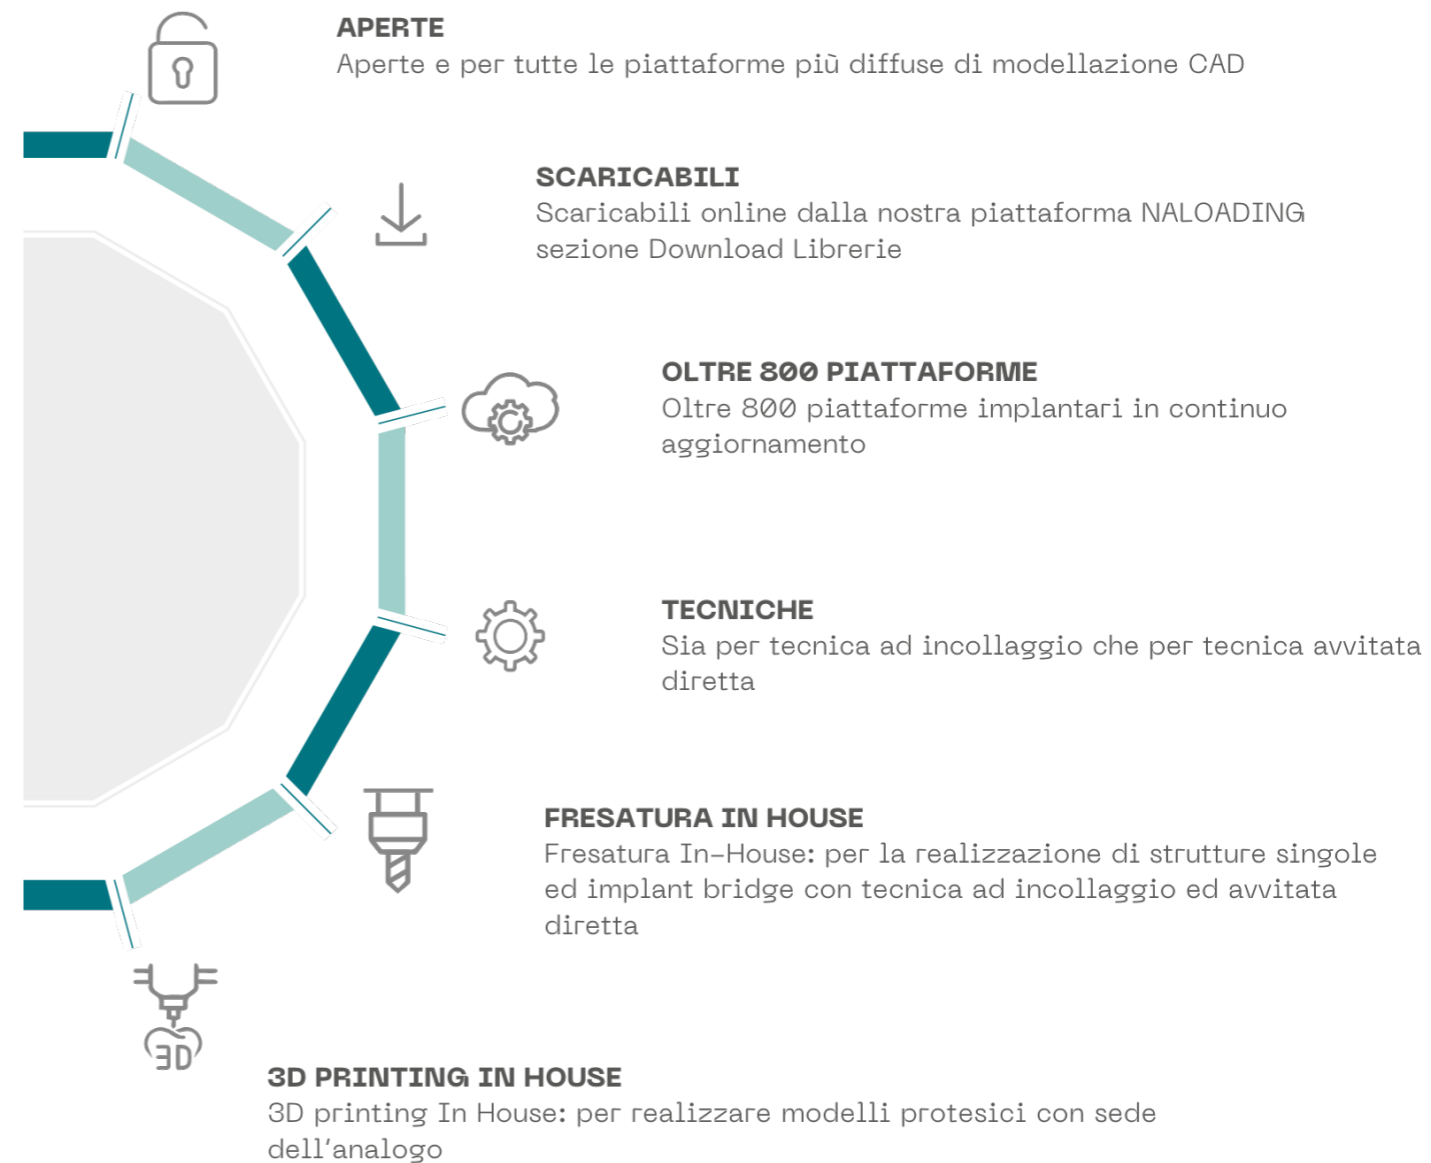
APERTE
Aperte e per tutte le piattaforme più diffuse di modellazione CAD

SCARICABILI
Scaricabili online dalla nostra piattaforma NALOADING sezione Download Librerie

OLTRE 800 PIATTAFORME
Oltre 800 piattaforme implantari in continuo aggiornamento

TECNICHE
Sia per tecnica ad incollaggio che per tecnica avvitata diretta

FRESATURA IN HOUSE
Fresatura In-House: per la realizzazione di strutture singole ed implant bridge con tecnica ad incollaggio ed avvitata diretta

3D

3D PRINTING IN HOUSE
3D printing In House: per realizzare modelli protesici con sede dell'analogo